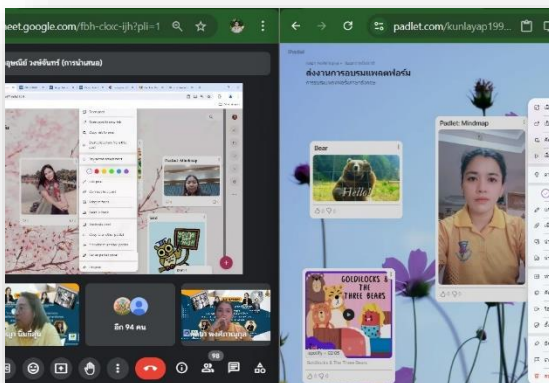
neet.google.com/fbh-cloc-ijh?pli=1

จุฑามณี วงศ์จันทร์ (การนำเสนอ)

Padlet Mindmap

อีก 94 คน

90

padlet.com/kunlayap199...

Padlet

ส่งงานการอบรมแพลตฟอร์ม

Bear

Hello

Padlet: Mindmap

GOLDILOCKS & THE THREE BEARS

Goldilocks & The Three Bears